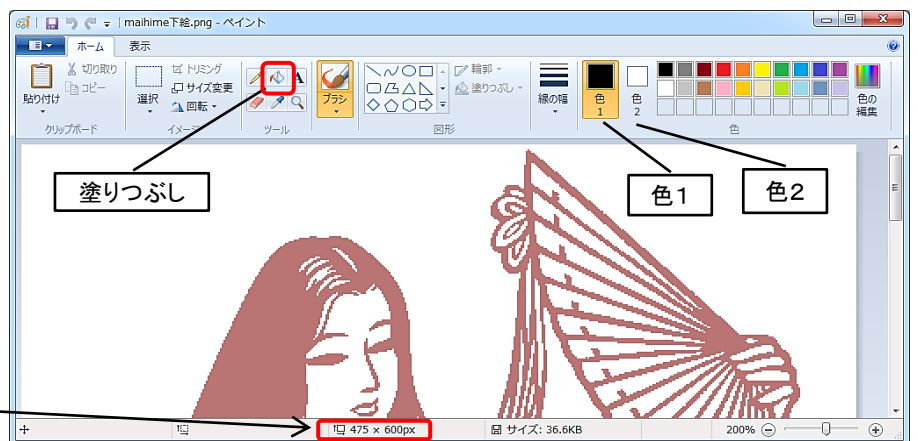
maihime下絵.png - ペイント

ホーム
表示

貼り付け
切り取り
コピー
クリップボード

選択
トリミング
サイズ変更
回転
イメージ

ツール

ブラシ

輪郭
塗りつぶし
図形

線の幅

色
1
色
2

色の編集

色

塗りつぶし

色1

色2

475 × 600px

サイズ: 36.6KB

200%